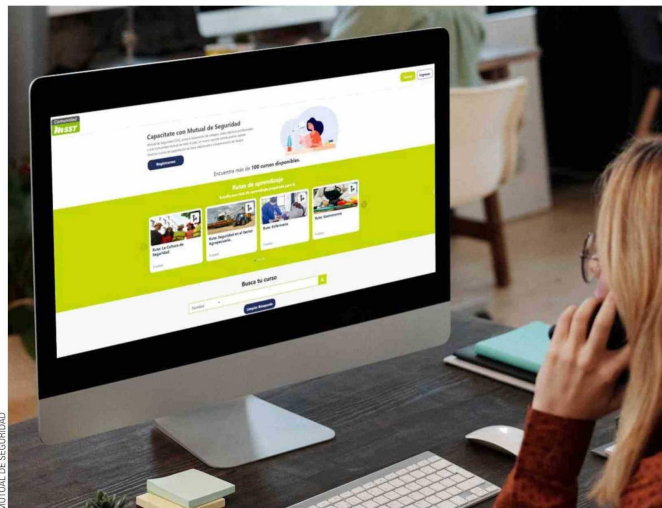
Comunidad
MEST

Capacitate con Mutual de Seguridad

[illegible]

Registrarse

Encuentra más de 100 cursos disponibles.

Rutas de aprendizaje

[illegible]

Ruta La Cultura de Seguridad

Ruta Seguridad en el Sector Agropecuario

Ruta Teletrabajo

Ruta Construcción

Busca tu curso

Limpiar filtros

MUTUAL DE SEGURIDAD